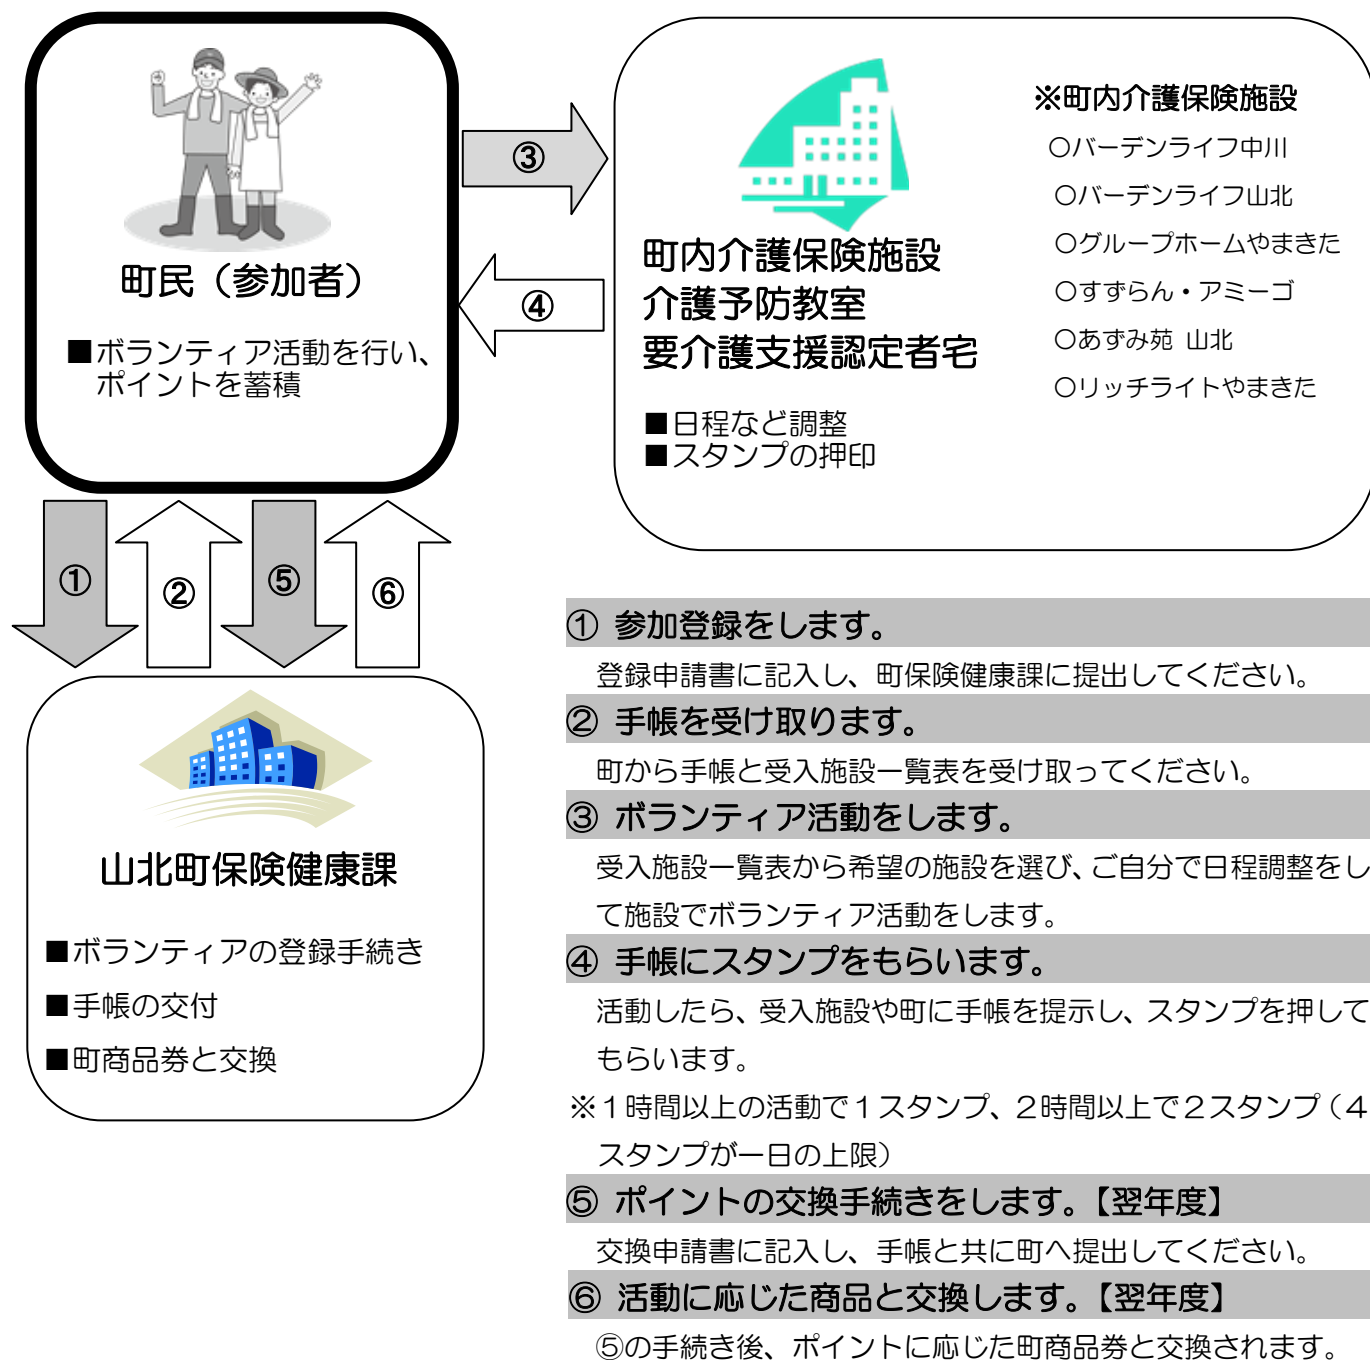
町民（参加者）

■ボランティア活動を行い、ポイントを蓄積

③

④

町内介護保険施設
介護予防教室
要介護支援認定者宅

■日程など調整
■スタンプの押印

※町内介護保険施設
○バーデンライフ中川
○バーデンライフ山北
○グループホームやまきた
○すずらん・アミーゴ
○あずみ苑 山北
○リッチライトやまきた

①

②

⑤

⑥

山北町保険健康課

■ボランティアの登録手続き
■手帳の交付
■町商品券と交換

① 参加登録をします。
登録申請書に記入し、町保険健康課に提出してください。
② 手帳を受け取ります。
町から手帳と受入施設一覧表を受け取ってください。
③ ボランティア活動をします。
受入施設一覧表から希望の施設を選び、ご自分で日程調整をして施設でボランティア活動をします。
④ 手帳にスタンプをもらいます。
活動したら、受入施設や町に手帳を提示し、スタンプを押してもらいます。
※１時間以上の活動で１スタンプ、２時間以上で２スタンプ（４スタンプが一日の上限）
⑤ ポイントの交換手続きをします。【翌年度】
交換申請書に記入し、手帳と共に町へ提出してください。
⑥ 活動に応じた商品と交換します。【翌年度】
⑤の手続き後、ポイントに応じた町商品券と交換されます。